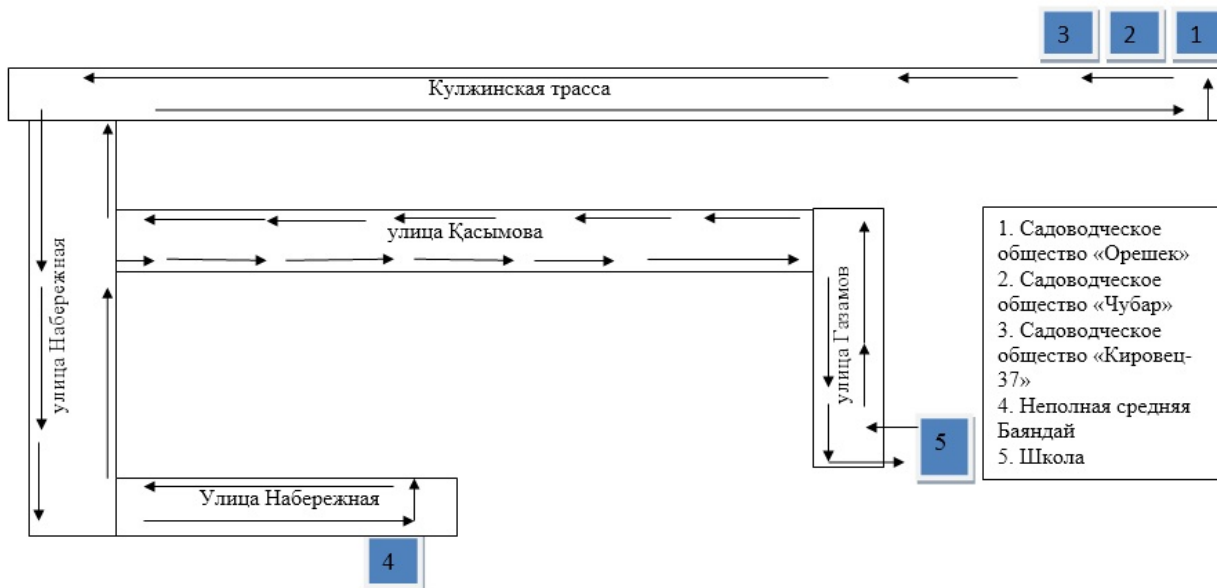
3 2 1

Кулжинская трасса

улица Набережная

улица Қасымова

улица Газамов

5

Улица Набережная

4

1. Садоводческое общество «Орешек»
2. Садоводческое общество «Чубар»
3. Садоводческое общество «Кировец-37»
4. Неполная средняя Баяндай
5. Школа